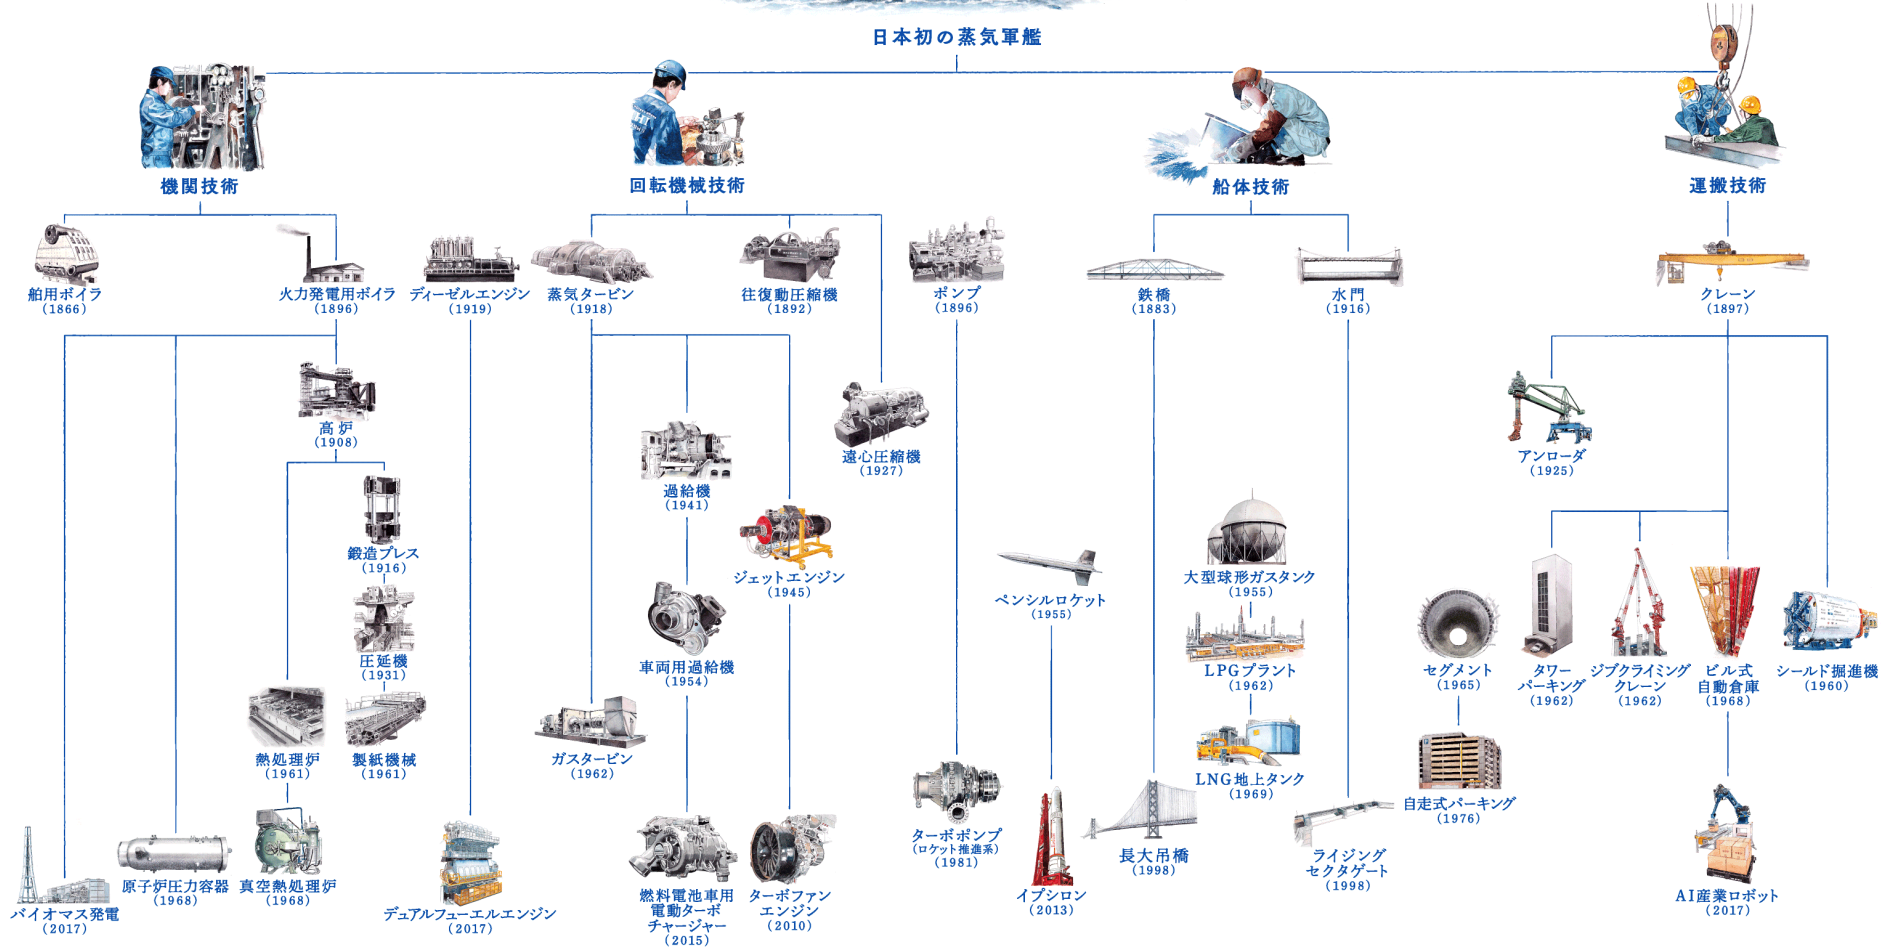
日本初の蒸気軍艦

機関技術

回転機械技術

船体技術

運搬技術

船用ボイラ
(1866)

火力発電用ボイラ
(1896)

ディーゼルエンジン
(1919)

蒸気タービン
(1918)

往復動圧縮機
(1892)

ポンプ
(1896)

鉄橋
(1883)

水門
(1916)

クレーン
(1897)

高炉
(1908)

鍛造プレス
(1916)

圧延機
(1931)

熱処理炉
(1961)

製紙機械
(1961)

過給機
(1941)

遠心圧縮機
(1927)

ジェットエンジン
(1945)

車両用過給機
(1954)

ガスタービン
(1962)

アンローダ
(1925)

ペンシルロケット
(1955)

大型球形ガスタンク
(1955)

LPGプラント
(1962)

LNG地上タンク
(1969)

セグメント
(1965)

タワーパーキング
(1962)

ジブクライミングクレーン
(1962)

ビル式自動倉庫
(1968)

シールド掘進機
(1960)

自走式パーキング
(1976)

ターボポンプ
(ロケット推進系)
(1981)

イプシロン
(2013)

長大吊橋
(1998)

ライジングセクタゲート
(1998)

AI産業ロボット
(2017)

バイオマス発電
(2017)

原子炉圧力容器
(1968)

真空熱処理炉
(1968)

デュアルフューエルエンジン
(2017)

燃料電池車用電動ターボチャージャー
(2015)

ターボファンエンジン
(2010)